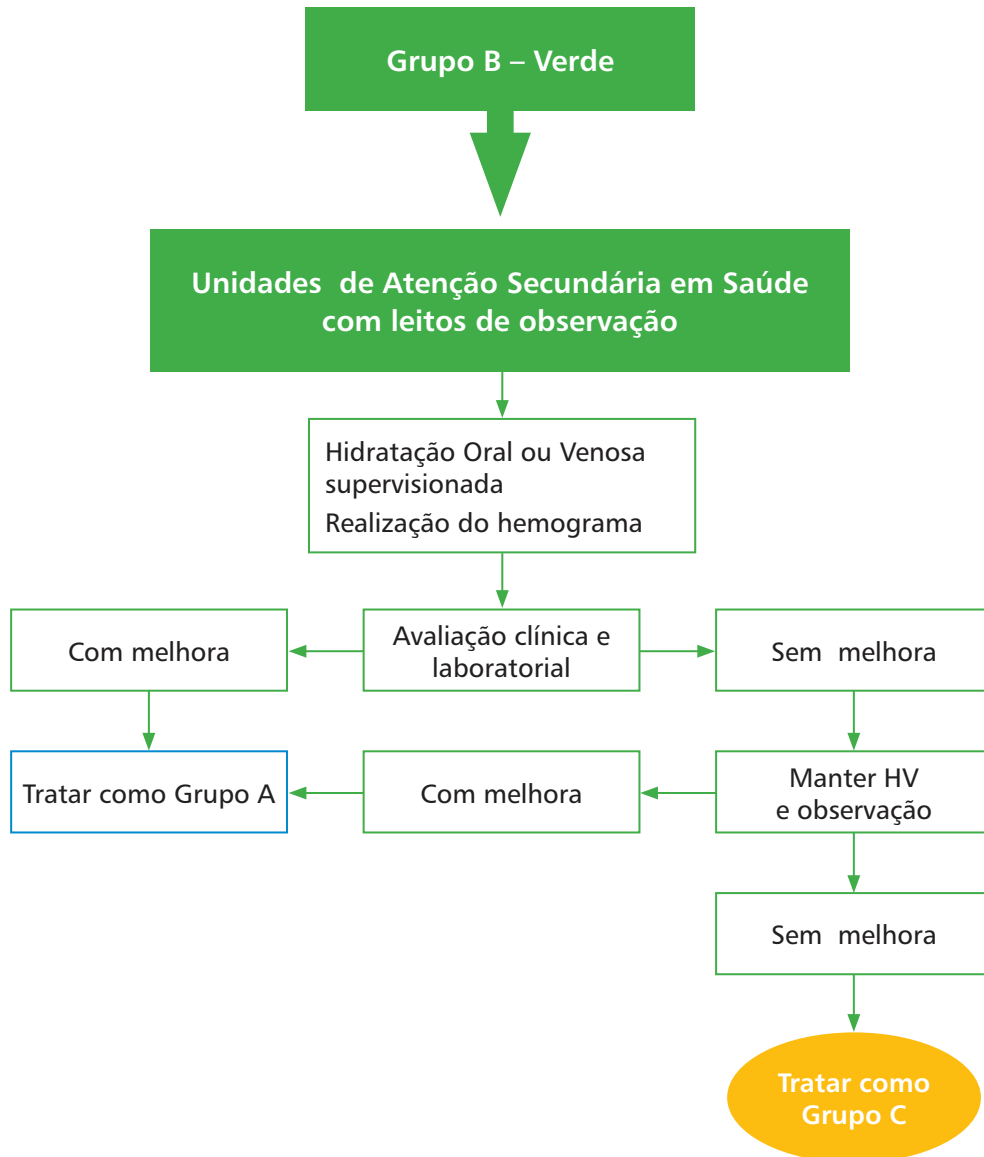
Grupo B – Verde

Unidades de Atenção Secundária em Saúde com leitos de observação

Hidratação Oral ou Venosa supervisionada
Realização do hemograma

Com melhora

Avaliação clínica e laboratorial

Sem melhora

Tratar como Grupo A

Com melhora

Manter HV e observação

Sem melhora

Tratar como Grupo C